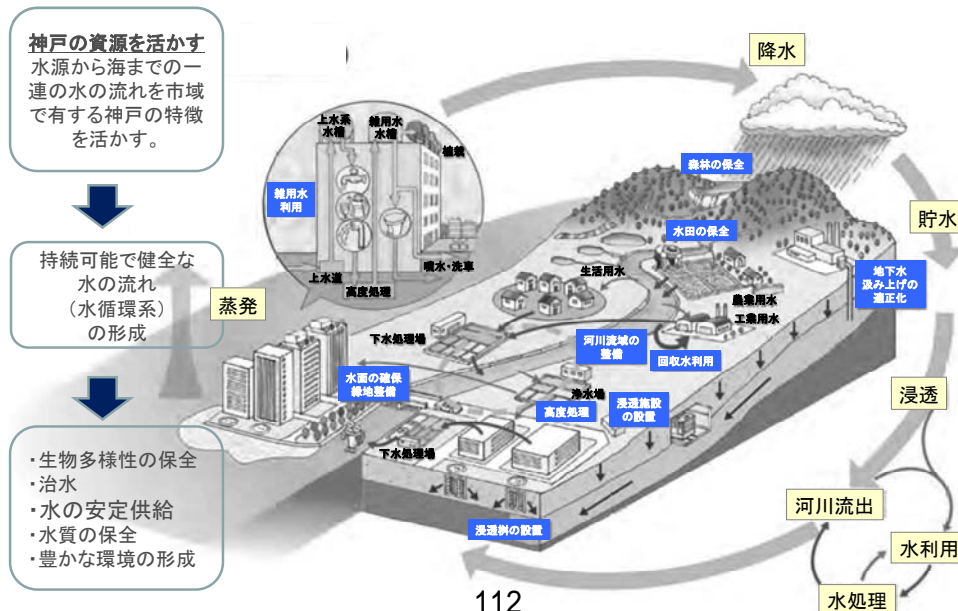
神戸の資源を活かす
水源から海までの一連の水の流れを市域で有する神戸の特徴を活かす。

持続可能で健全な水の流れ
（水循環系）
の形成

・生物多様性の保全
・治水
・水の安定供給
・水質の保全
・豊かな環境の形成

降水
貯水
浸透
河川流出
水利用
水処理
蒸発

上水系水槽
雑用水水槽
植栽
雑用水利用
上水道
高度処理
噴水・洗車
森林の保全
水田の保全
生活用水
農業用水
工業用水
地下水汲み上げの適正化
下水処理場
河川流域の整備
回収水利用
水面の確保緑地整備
浄水場
高度処理
浸透施設の設置
下水処理場
浸透桝の設置

112